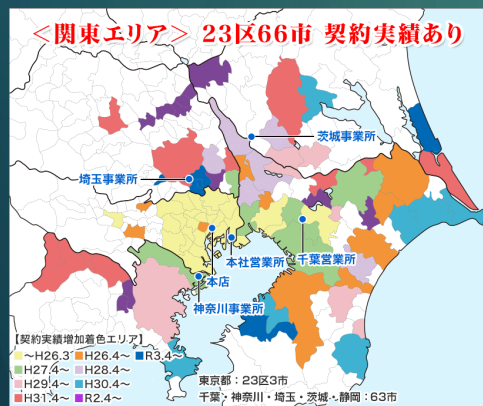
＜関東エリア＞ 23区66市 契約実績あり

茨城事業所

埼玉事業所

本社営業所

千葉営業所

本店

神奈川事業所

【契約実績増加着色エリア】
～H26.3 H26.4～ R3.4～
H27.4～ H28.4～
H29.4～ H30.4～
H31.4～ R2.4～

東京都：23区3市
千葉・神奈川・埼玉・茨城・静岡：63市